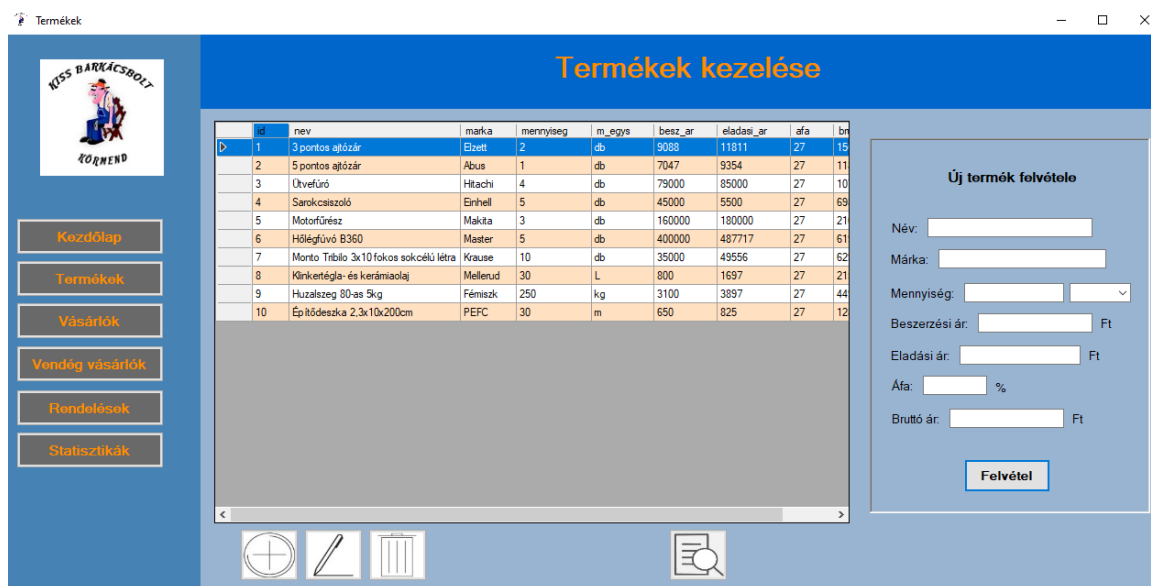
Termékek

KISS BARKÁCSBOLT
KÖRMEND

Kezdőlap
Termékek
Vásárlók
Vendég vásárlók
Rendelések
Statisztikák

Termékek kezelése

| | id | nev | marka | mennyiseg | m_egys | besz_ar | eladasi_ar | afa | br |
|---|---|---|---|---|---|---|---|---|---|
| ▷ | 1 | 3 pontos ajtózár | Elzett | 2 | db | 9088 | 11811 | 27 | 15 |
| | 2 | 5 pontos ajtózár | Abus | 1 | db | 7047 | 9354 | 27 | 11 |
| | 3 | Ütvefúró | Hitachi | 4 | db | 79000 | 85000 | 27 | 10 |
| | 4 | Sarokcsiszoló | Einhell | 5 | db | 45000 | 5500 | 27 | 69 |
| | 5 | Motorfűrész | Makita | 3 | db | 160000 | 180000 | 27 | 21 |
| | 6 | Hőlégfúvó B360 | Master | 5 | db | 400000 | 487717 | 27 | 61 |
| | 7 | Monto Tribilo 3x10 fokos sokcélú létra | Krause | 10 | db | 35000 | 49556 | 27 | 62 |
| | 8 | Klinkertégla- és kerámiaolaj | Mellerud | 30 | L | 800 | 1697 | 27 | 21 |
| | 9 | Huzalszeg 80-as 5kg | Fémiszk | 250 | kg | 3100 | 3897 | 27 | 44 |
| | 10 | Építődeszka 2,3x10x200cm | PEFC | 30 | m | 650 | 825 | 27 | 12 |

Új termék felvétele

Név:
Márka:
Mennyiség:
Beszerzési ár: Ft
Eladási ár: Ft
Áfa: %
Bruttó ár: Ft

Felvétel